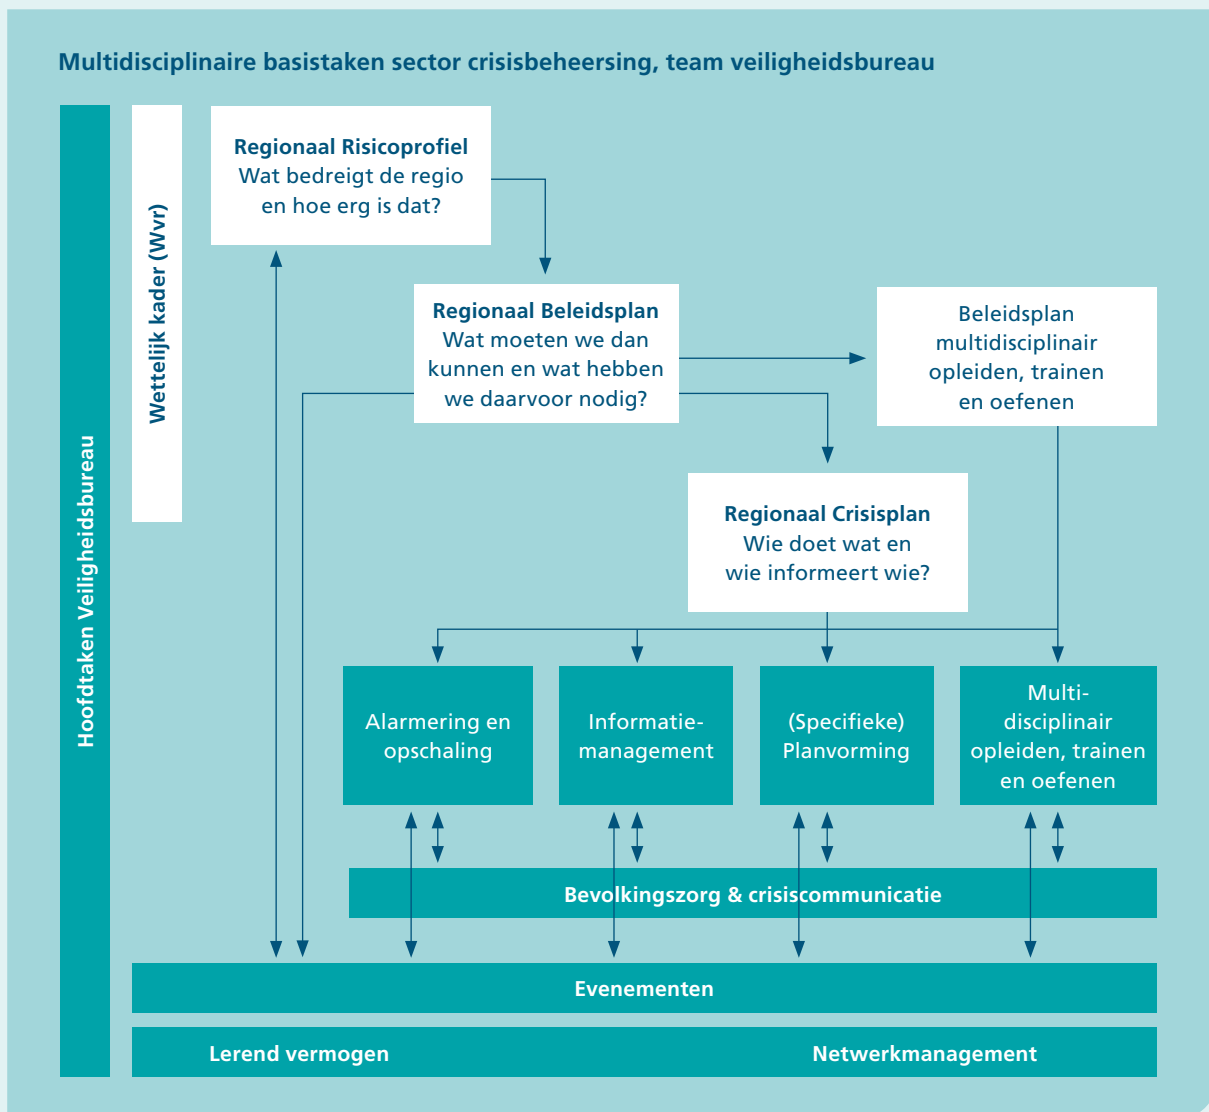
Multidisciplinaire basistaken sector crisisbeheersing, team veiligheidsbureau

Hoofdtaken Veiligheidsbureau

Wettelijk kader (Wvr)

Regionaal Risicoprofiel
Wat bedreigt de regio en hoe erg is dat?

Regionaal Beleidsplan
Wat moeten we dan kunnen en wat hebben we daarvoor nodig?

Beleidsplan multidisciplinair opleiden, trainen en oefenen

Regionaal Crisisplan
Wie doet wat en wie informeert wie?

Alarmering en opschaling

Informatiemanagement

(Specifieke) Planvorming

Multidisciplinair opleiden, trainen en oefenen

Bevolkingszorg & crisiscommunicatie

Evenementen

Lerend vermogen

Netwerkmanagement